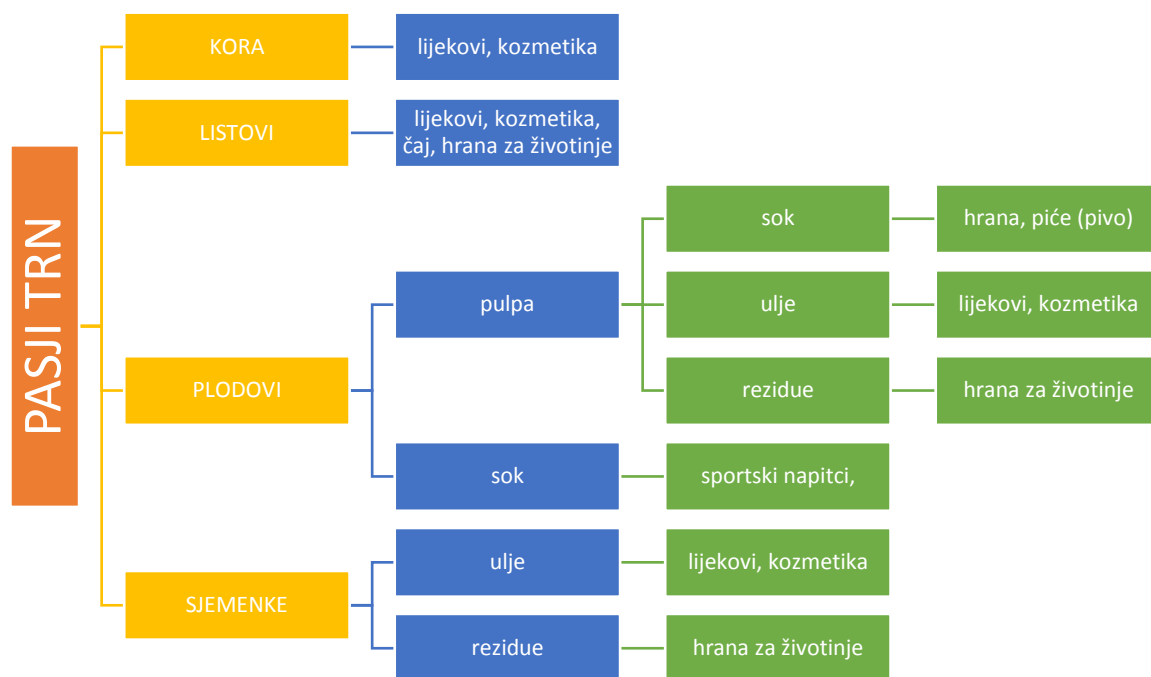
PASJI TRN

KORA
lijekovi, kozmetika

LISTOVI
lijekovi, kozmetika, čaj, hrana za životinje

PLODOVI
pulpa
sok
hrana, piće (pivo)
ulje
lijekovi, kozmetika
rezidue
hrana za životinje
sok
sportski napitci,

SJEMENKE
ulje
lijekovi, kozmetika
rezidue
hrana za životinje